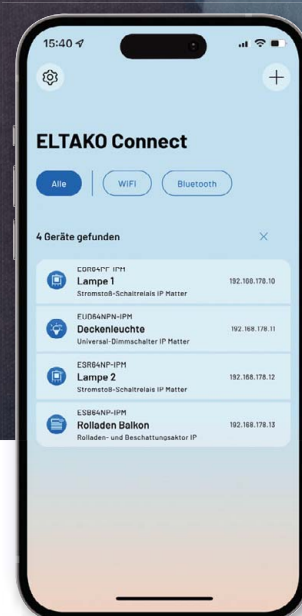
15:40

ELTAKO Connect

Alle
WiFi
Bluetooth

4 Geräte gefunden

ESR64PF-IPM
Lampe 1
Stromstoß-Schaltrelais IP Matter
192.168.178.10

EUD64NPN-IPM
Deckenleuchte
Universal-Dimmschalter IP Matter
192.168.178.11

ESR64NP-IPM
Lampe 2
Stromstoß-Schaltrelais IP Matter
192.168.178.12

ESB64NP-IPM
Rolladen Balkon
Rolladen- und Beschattungsaktor IP
192.168.178.13